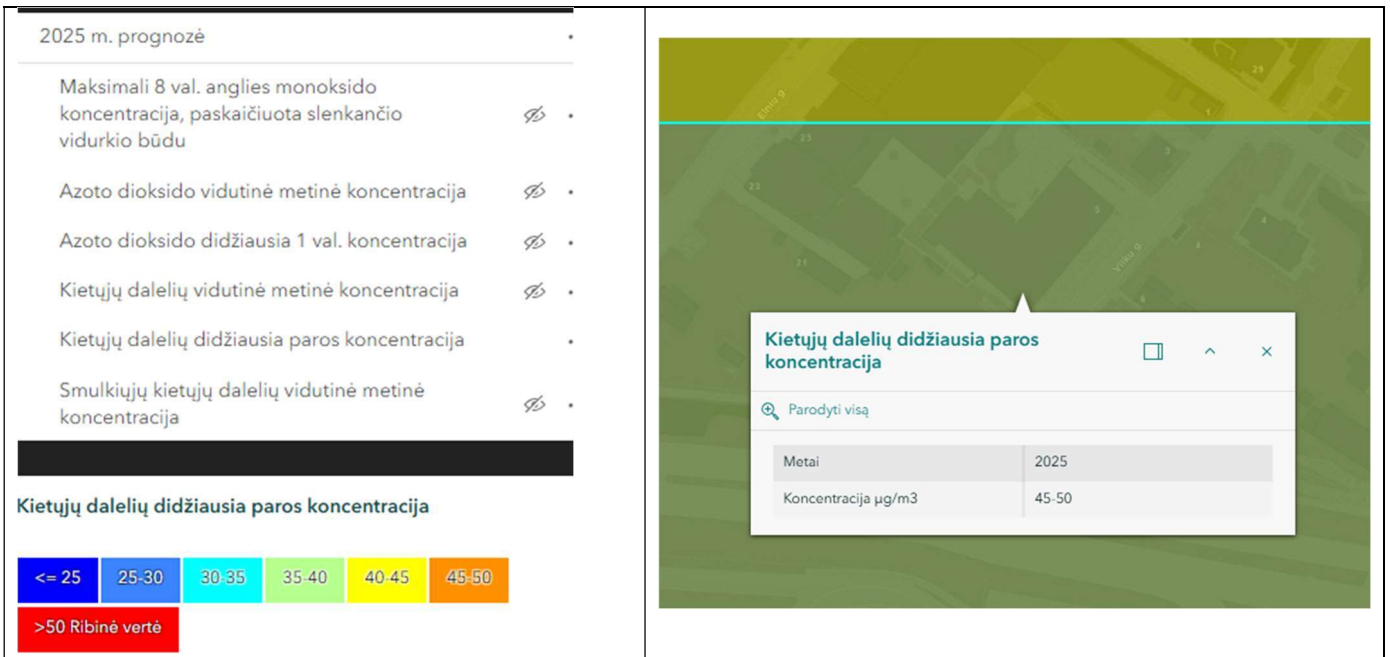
2025 m. prognozė

Maksimali 8 val. anglies monoksido koncentracija, paskaičiuota slenkančio vidurkio būdu

Azoto dioksido vidutinė metinė koncentracija

Azoto dioksido didžiausia 1 val. koncentracija

Kietųjų dalelių vidutinė metinė koncentracija

Kietųjų dalelių didžiausia paros koncentracija

Smulkiųjų kietųjų dalelių vidutinė metinė koncentracija

Kietųjų dalelių didžiausia paros koncentracija

<= 25 | 25-30 | 30-35 | 35-40 | 40-45 | 45-50

>50 Ribinė vertė

Elnių g. 29 1 25 23 3 5 21 4 Vilko g. 6

Kietųjų dalelių didžiausia paros koncentracija

Parodyti visą

| | |
|---|---|
| Metai | 2025 |
| Koncentracija µg/m3 | 45-50 |